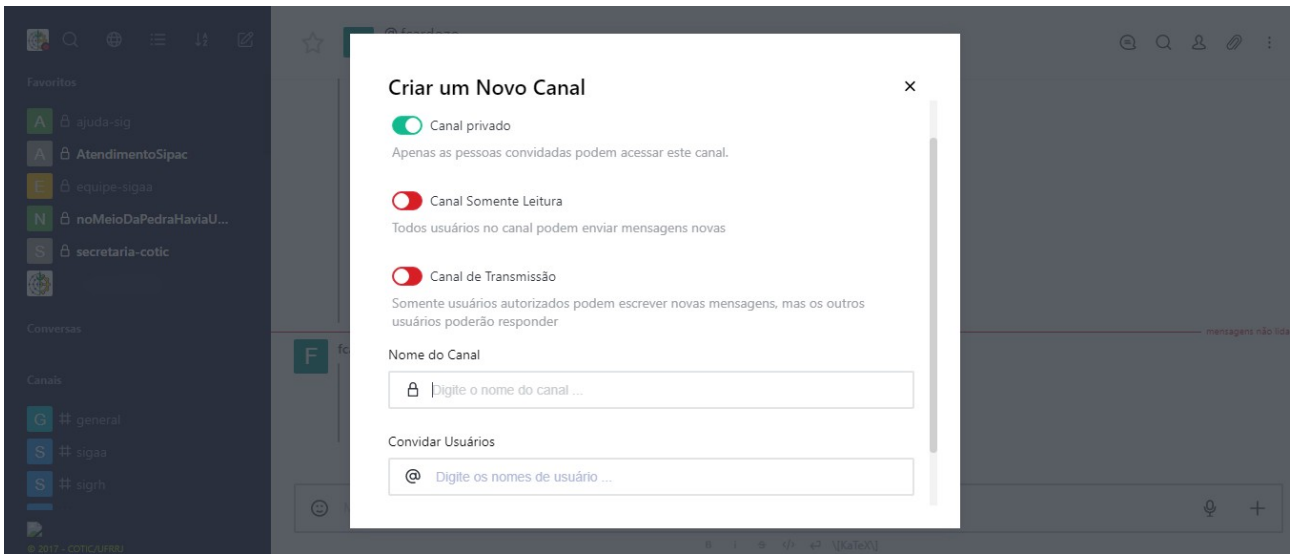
Favoritos

A ajuda-sig

A AtendimentoSipac

E equipe-sigaa

N noMeioDaPedraHaviaU...

S secretaria-cotic

Conversas

Canais

G # general

S # sigaa

S # sigrh

© 2017 - COTIC/UFRRJ

@fcardoso

F fc

mensagens não lidas

Criar um Novo Canal

×

Canal privado

Apenas as pessoas convidadas podem acessar este canal.

Canal Somente Leitura

Todos usuários no canal podem enviar mensagens novas

Canal de Transmissão

Somente usuários autorizados podem escrever novas mensagens, mas os outros usuários poderão responder

Nome do Canal

Digite o nome do canal ...

Convidar Usuários

@ Digite os nomes de usuário ...

B I S </> \[KaTeX\]